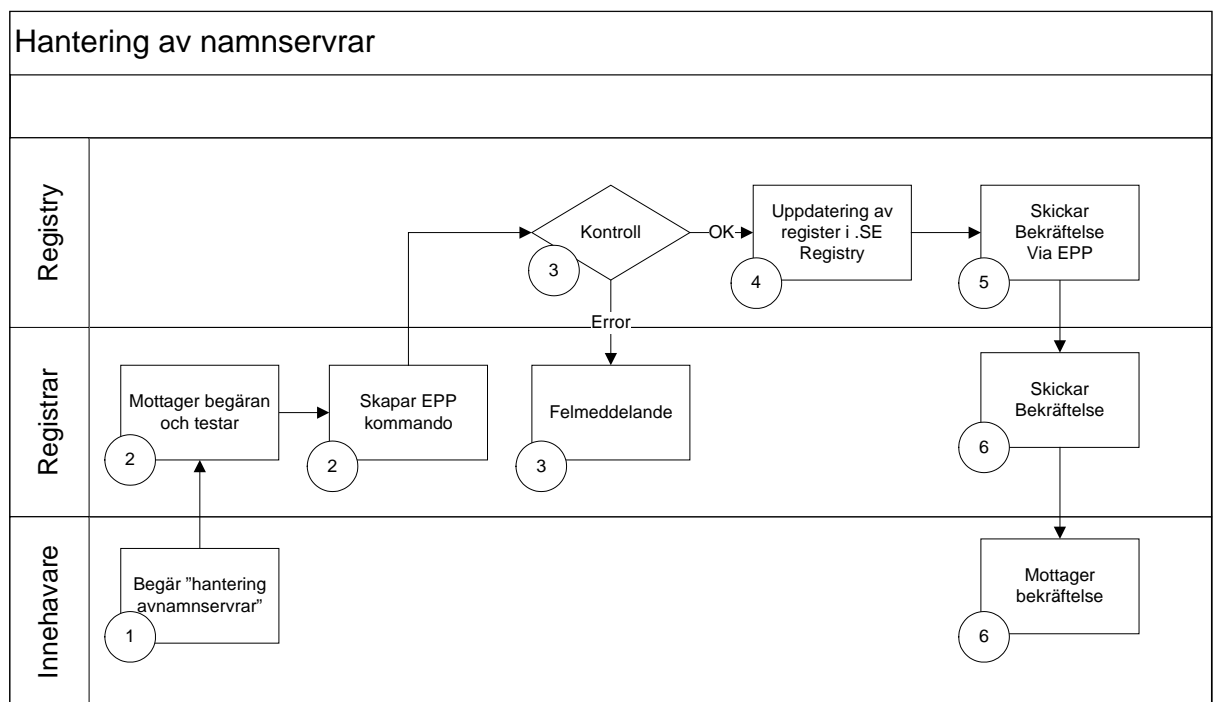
Hantering av namnservrar

Registry

Kontroll
3

OK

Uppdatering av register i .SE Registry
4

Skickar Bekräftelse Via EPP
5

Error

Registrar

Mottager begäran och testar
2

Skapar EPP kommando
2

Felmeddelande
3

Skickar Bekräftelse
6

Innehavare

Begär ”hantering avnamnservrar”
1

Mottager bekräftelse
6